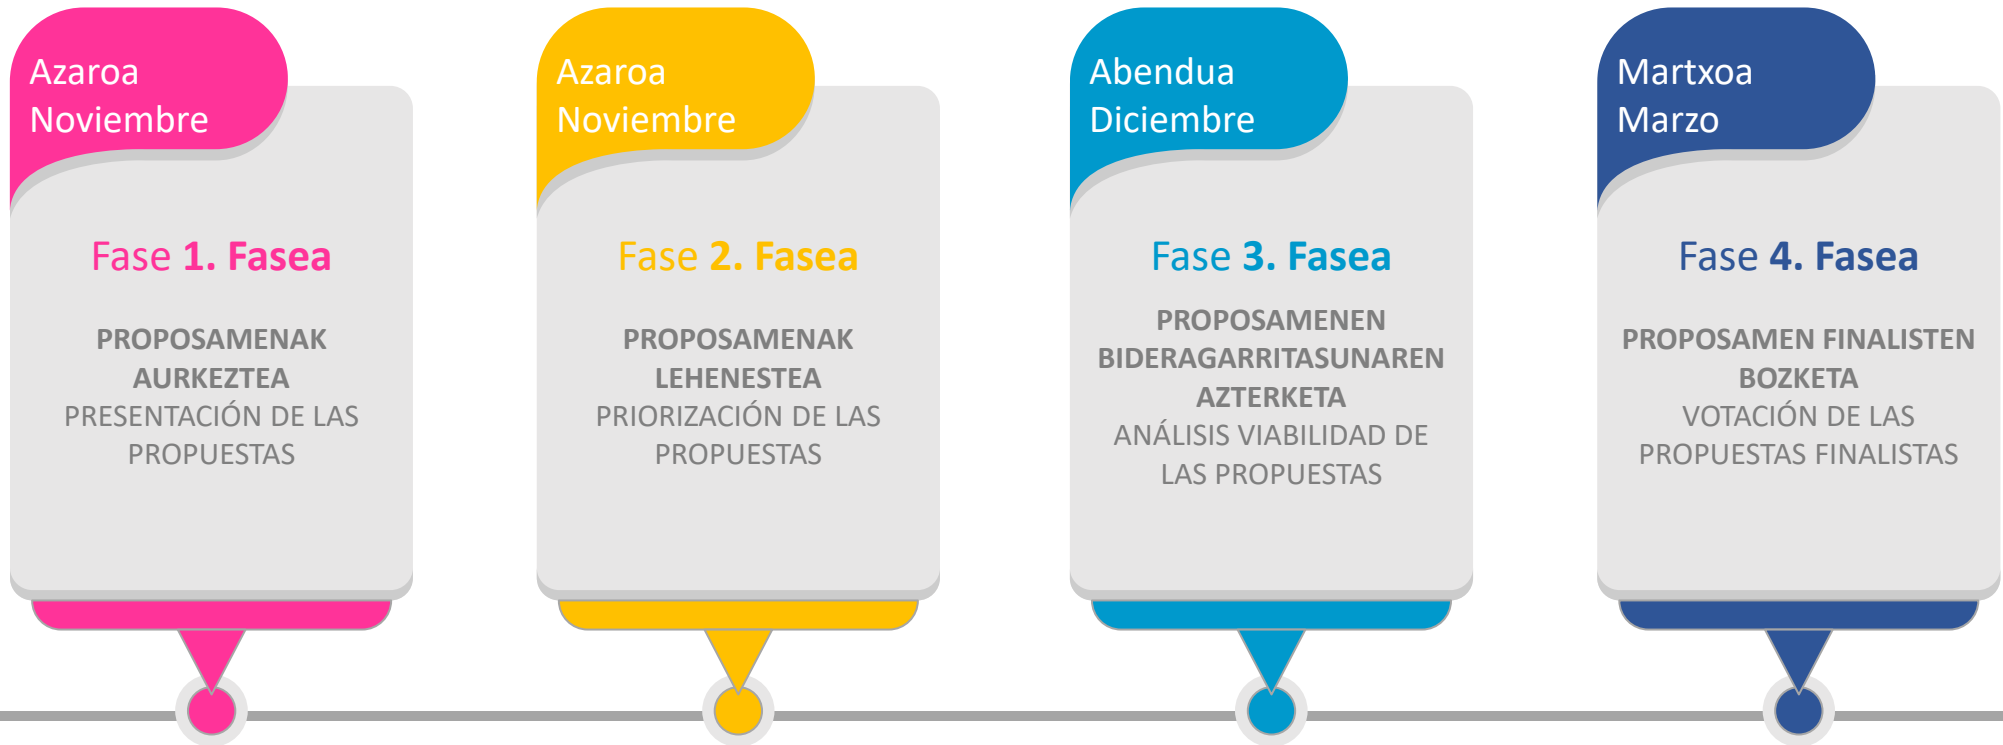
Azaroa
Noviembre

Fase 1. Fasea

PROPOSAMENAK AURKEZTEA
PRESENTACIÓN DE LAS PROPUESTAS

Azaroa
Noviembre

Fase 2. Fasea

PROPOSAMENAK LEHENESTEA
PRIORIZACIÓN DE LAS PROPUESTAS

Abendua
Diciembre

Fase 3. Fasea

PROPOSAMENEN BIDERAGARRITASUNAREN AZTERKETA
ANÁLISIS VIABILIDAD DE LAS PROPUESTAS

Martxoa
Marzo

Fase 4. Fasea

PROPOSAMEN FINALISTEN BOZKETA
VOTACIÓN DE LAS PROPUESTAS FINALISTAS